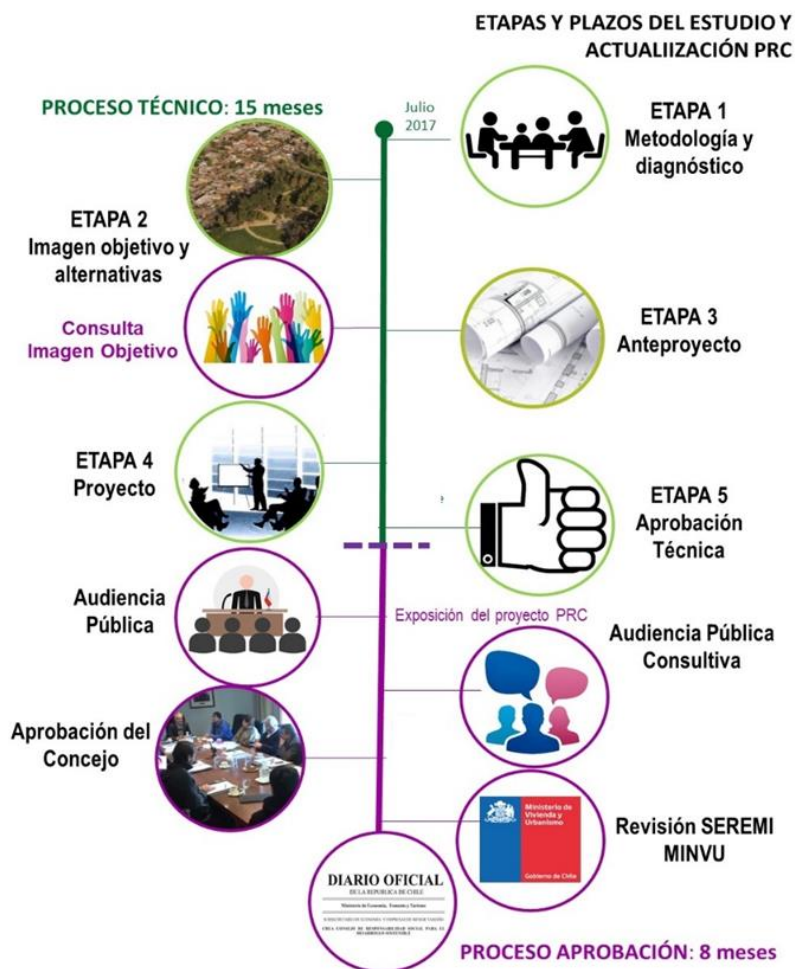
ETAPAS Y PLAZOS DEL ESTUDIO Y ACTUALIIZACIÓN PRC

PROCESO TÉCNICO: 15 meses

Julio 2017

ETAPA 1
Metodología y diagnóstico

ETAPA 2
Imagen objetivo y alternativas

Consulta Imagen Objetivo

ETAPA 3
Anteproyecto

ETAPA 4
Proyecto

ETAPA 5
Aprobación Técnica

Audiencia Pública

Exposición del proyecto PRC

Audiencia Pública Consultiva

Aprobación del Concejo

Ministerio de Vivienda y Urbanismo
Gobierno de Chile

Revisión SEREMI MINVU

DIARIO OFICIAL
DE LA REPUBLICA DE CHILE
Ministerio de Economía, Fomento y Turismo
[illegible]

PROCESO APROBACIÓN: 8 meses